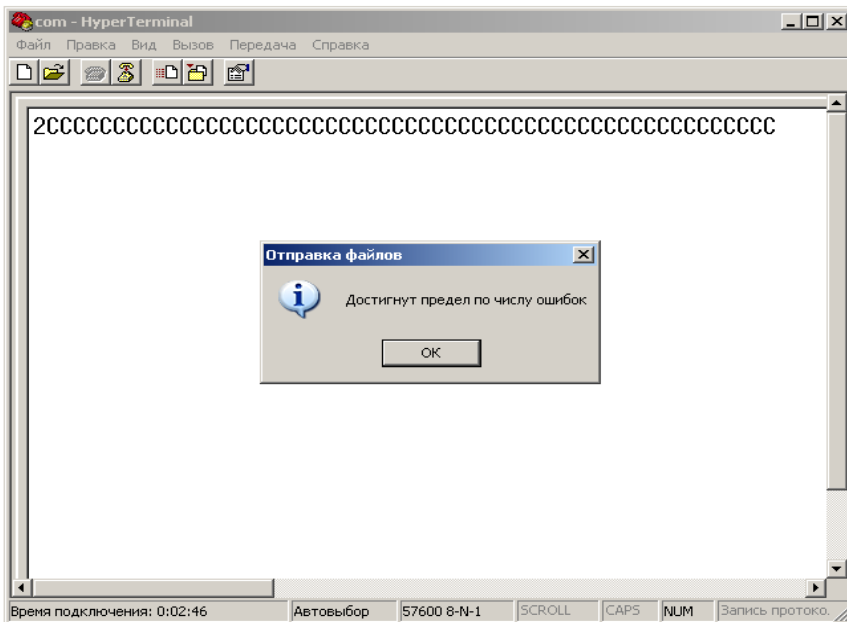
com - HyperTerminal

Файл Правка Вид Вызов Передача Справка

2CCCCCCCCCCCCCCCCCCCCCCCCCCCCCCCCCCCCCCCCCCCCCCCCCC

Отправка файлов

Достигнут предел по числу ошибок

OK

Время подключения: 0:02:46 | Автовыбор | 57600 8-N-1 | SCROLL | CAPS | NUM | Запись протоко.